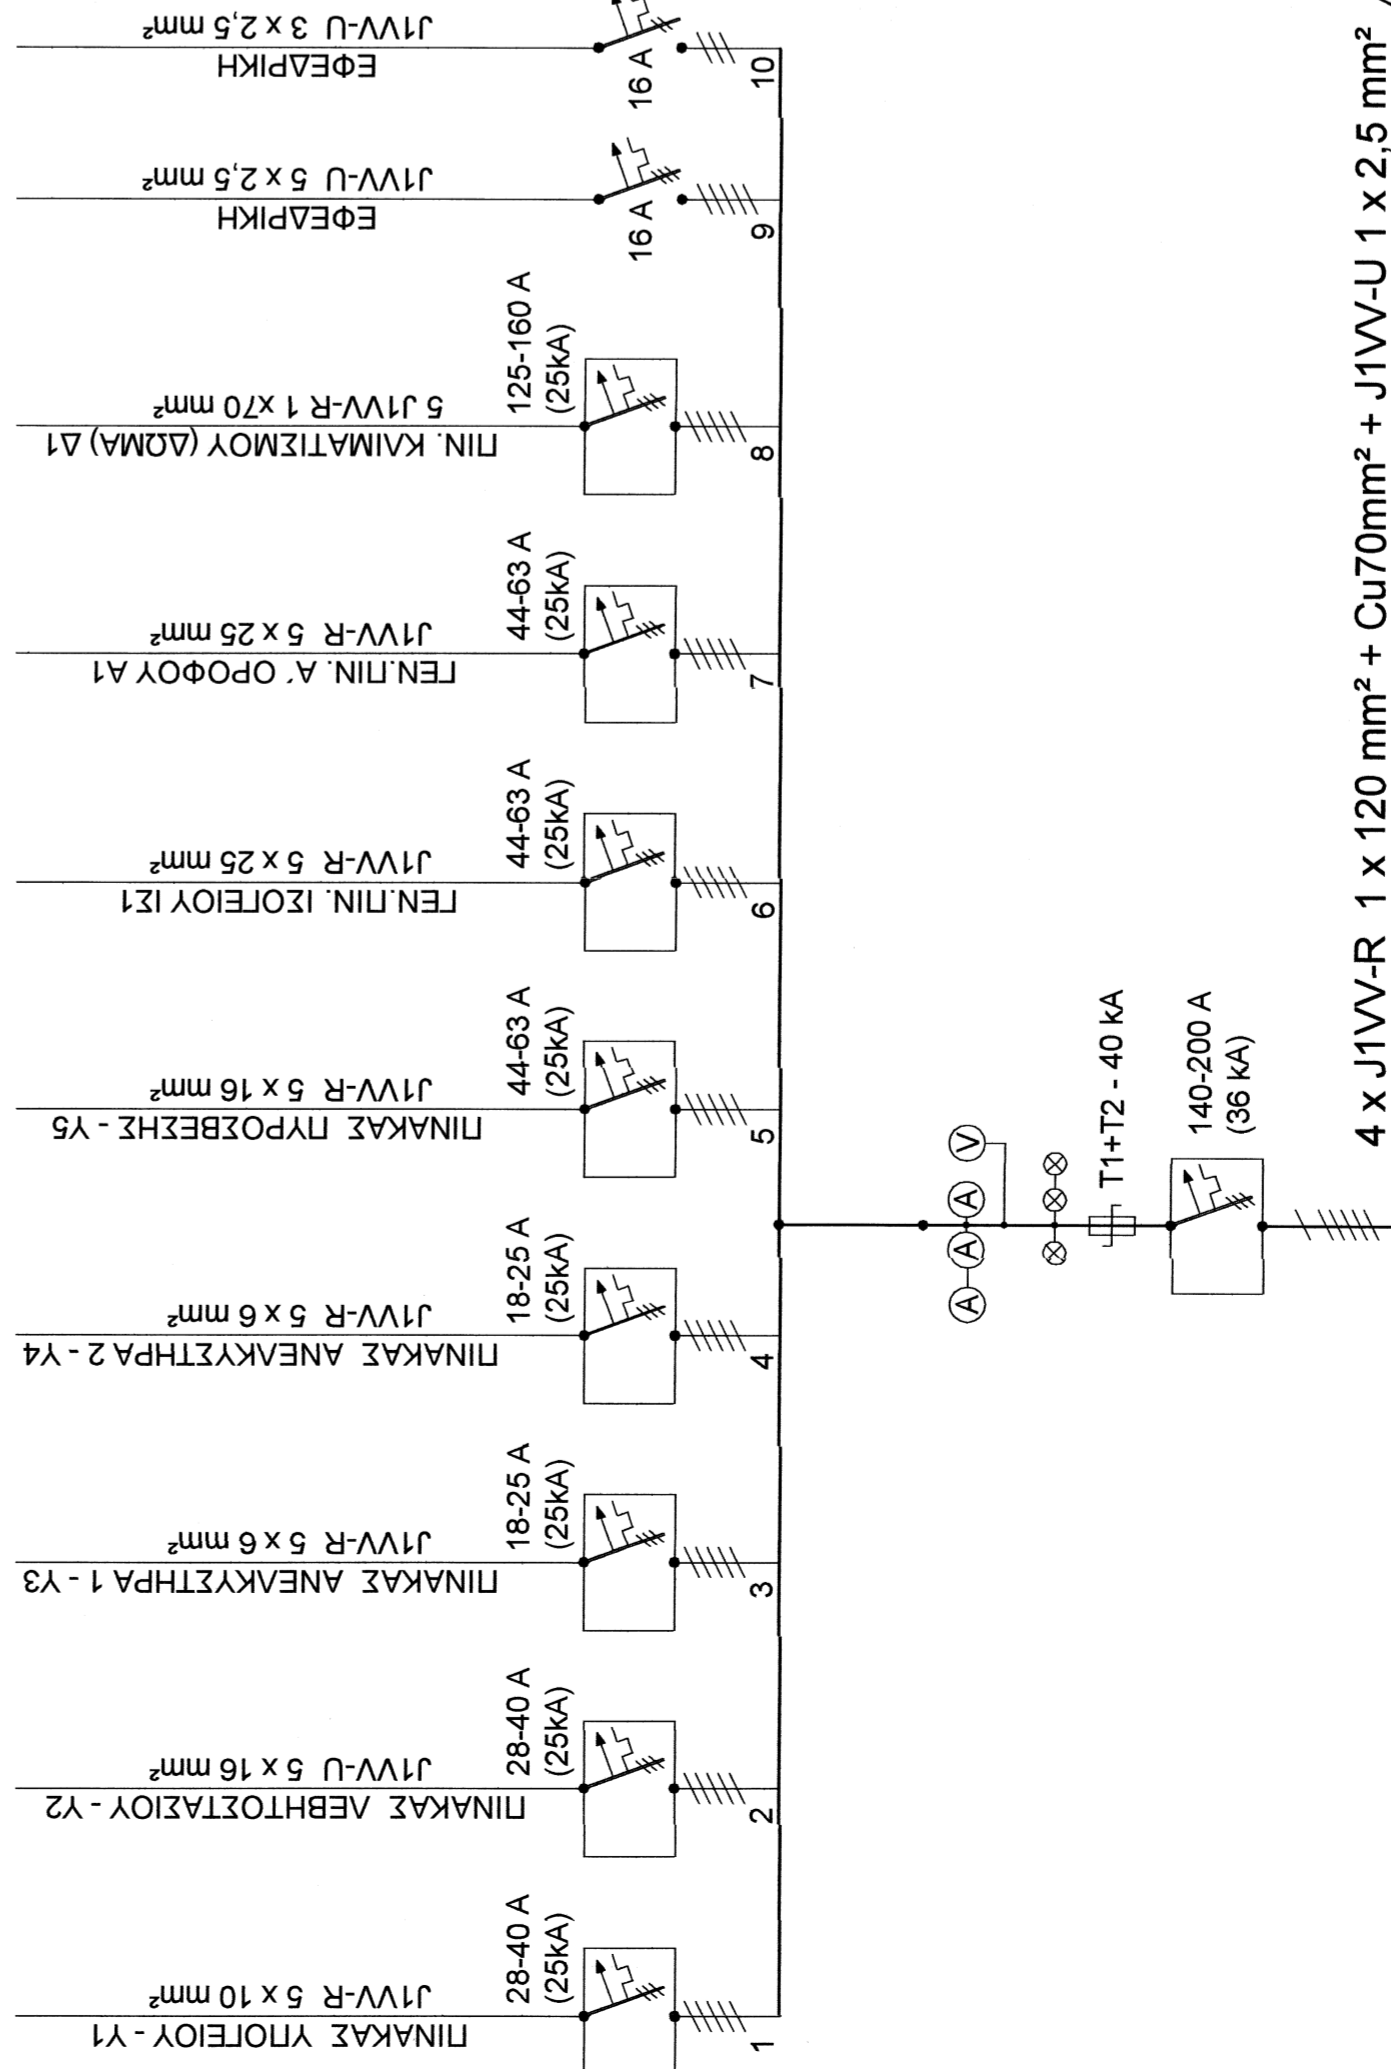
4 x J1VV-R 1 x 120 mm² + Cu70mm² + J1VV-U 1 x 2,5 mm²

140-200 A
(36 kA)

T1+T2 - 40 kA

V
A
A
A

1
ΠΙΝΑΚΑΣ ΥΠΟΓΕΙΟΥ - Υ1
J1VV-R 5 x 10 mm²
28-40 A
(25kA)

2
ΠΙΝΑΚΑΣ ΛΕΒΗΤΟΣΤΑΣΙΟΥ - Υ2
J1VV-U 5 x 16 mm²
28-40 A
(25kA)

3
ΠΙΝΑΚΑΣ ΑΝΕΛΚΥΣΤΗΡΑ 1 - Υ3
J1VV-R 5 x 6 mm²
18-25 A
(25kA)

4
ΠΙΝΑΚΑΣ ΑΝΕΛΚΥΣΤΗΡΑ 2 - Υ4
J1VV-R 5 x 6 mm²
18-25 A
(25kA)

5
ΠΙΝΑΚΑΣ ΠΥΡΟΣΒΕΣΗΣ - Υ5
J1VV-R 5 x 16 mm²
44-63 A
(25kA)

6
ΓΕΝ.ΠΙΝ. ΙΣΟΓΕΙΟΥ ΙΣ1
J1VV-R 5 x 25 mm²
44-63 A
(25kA)

7
ΓΕΝ.ΠΙΝ. Α' ΟΡΟΦΟΥ Α1
J1VV-R 5 x 25 mm²
44-63 A
(25kA)

8
ΠΙΝ. ΚΛΙΜΑΤΙΣΜΟΥ (ΔΩΜΑ) Δ1
5 J1VV-R 1 x70 mm²
125-160 A
(25kA)

9
ΕΦΕΔΡΙΚΗ
J1VV-U 5 x 2,5 mm²
16 A

10
ΕΦΕΔΡΙΚΗ
J1VV-U 3 x 2,5 mm²
16 A